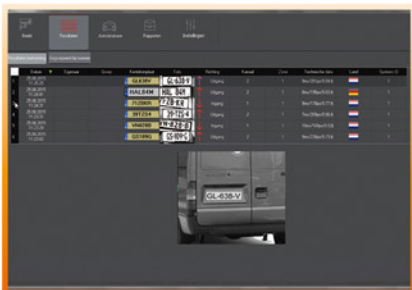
Status Resultaten Autorisaties Rapporten Instellingen

Datum Tijdstip Groep Kenteken Foto Richting Kanaal Zone Land

GL638V GL-638-V
HAL84M HAL 84M
7128KX 7128 KX
39TZ24 39-TZ-4
VN6780
GS189G GS-189-G

GL-638-V